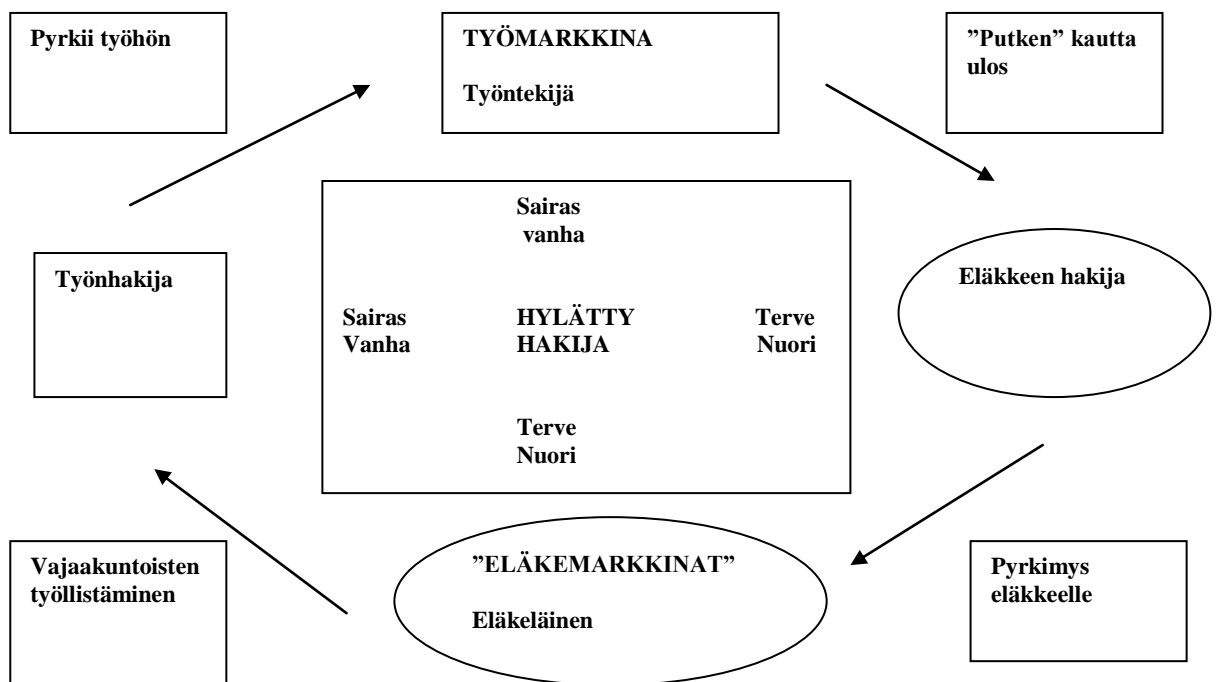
Pyrkii työhön

TYÖMARKKINA

Työntekijä

”Putken” kautta ulos

Sairas vanha

Työnhakija

Eläkkeen hakija

Sairas Vanha

HYLÄTTY HAKIJA

Terve Nuori

Terve Nuori

Vajaakuntoisten työllistäminen

”ELÄKEMARKKINAT”

Eläkeläinen

Pyrkimys eläkkeelle